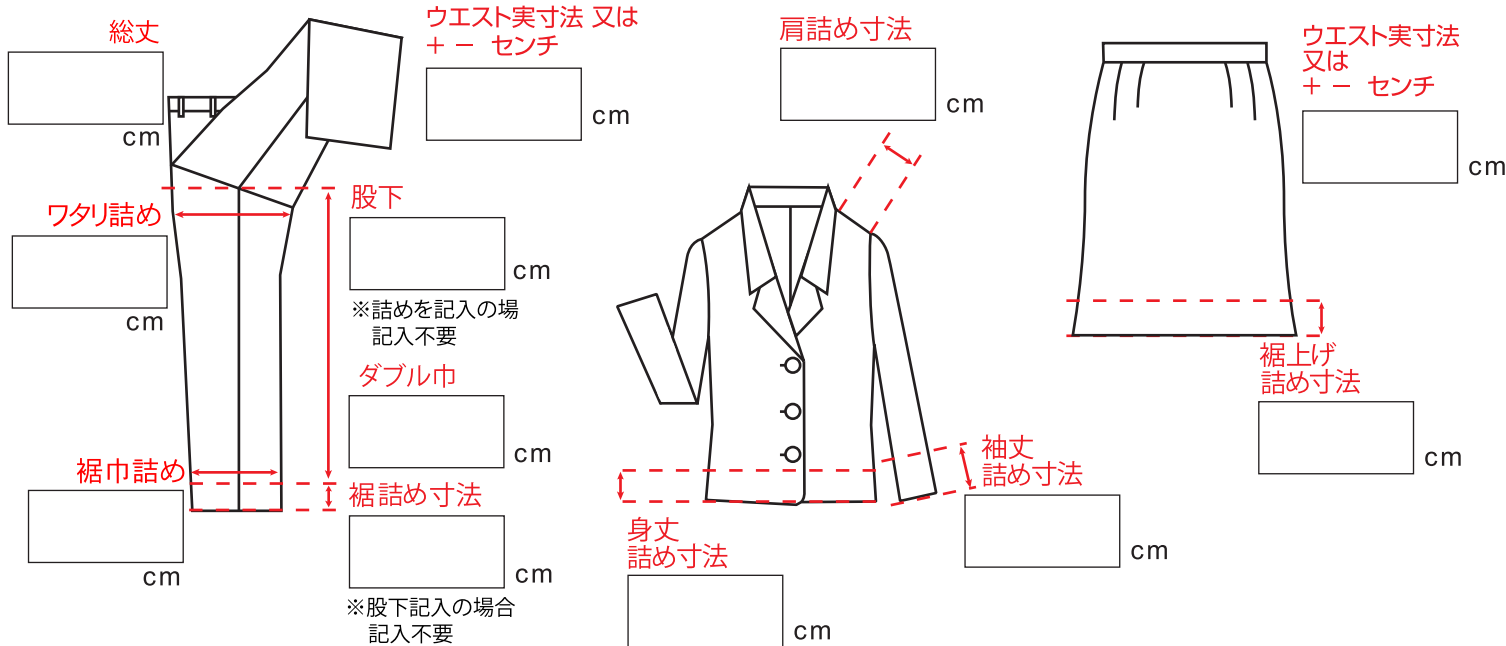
総丈

cm

ウエスト実寸法 又は
＋ － センチ

cm

ワタリ詰め

cm

股下

cm

※詰めを記入の場
記入不要

ダブル巾

cm

裾巾詰め

cm

裾詰め寸法

cm

※股下記入の場合
記入不要

肩詰め寸法

cm

身丈
詰め寸法

cm

袖丈
詰め寸法

cm

ウエスト実寸法
又は
＋ － センチ

cm

裾上げ
詰め寸法

cm